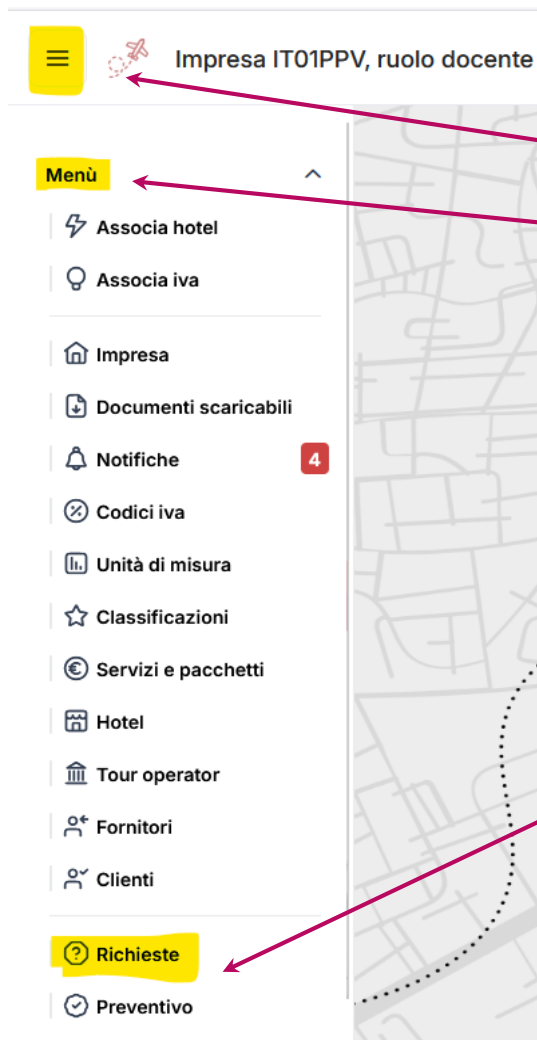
Impresa IT01PPV, ruolo docente

Menù

Associa hotel

Associa iva

Impresa

Documenti scaricabili

Notifiche 4

Codici iva

Unità di misura

Classificazioni

Servizi e pacchetti

Hotel

Tour operator

Fornitori

Clienti

Richieste

Preventivo